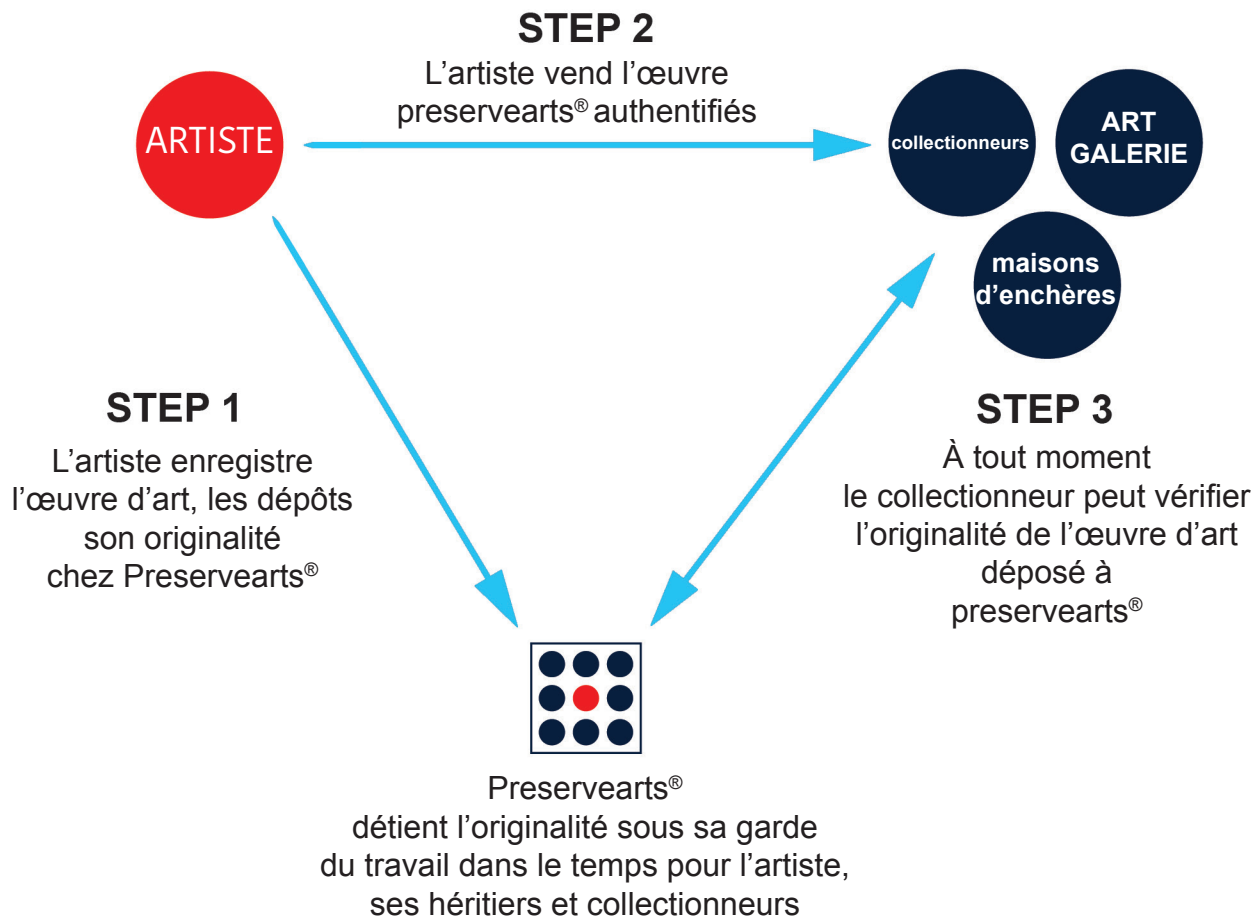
STEP 2
L’artiste vend l’œuvre preservearts® authentifiés

ARTISTE

collectionneurs

ART GALERIE

maisons d’enchères

STEP 1
L’artiste enregistre l’œuvre d’art, les dépôts son originalité chez Preservearts®

STEP 3
À tout moment le collectionneur peut vérifier l’originalité de l’œuvre d’art déposé à preservearts®

Preservearts®
détient l’originalité sous sa garde du travail dans le temps pour l’artiste, ses héritiers et collectionneurs